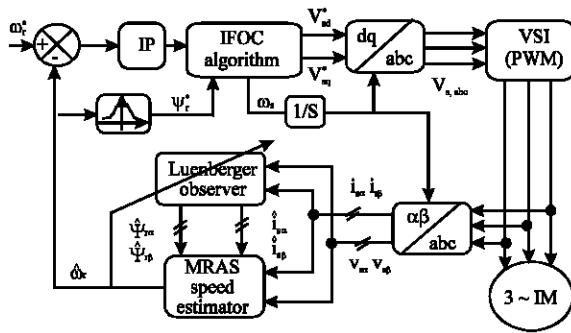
$\omega_r^*$

+

-

IP

IFOC algorithm

$V_{sd}^*$

$V_{sq}^*$

dq

abc

VSI (PWM)

$V_{s,abc}$

$\psi_r^*$

$\omega_s$

1/S

Luenberger observer

$i_{s\alpha}$ $i_{s\beta}$

$\alpha\beta$

abc

$\hat{\Psi}_{r\alpha}$

$\hat{\Psi}_{r\beta}$

$\hat{i}_{s\alpha}$

$\hat{i}_{s\beta}$

$v_{s\alpha}$ $v_{s\beta}$

$\hat{\omega}_r$

MRAS speed estimator

3 ~ IM